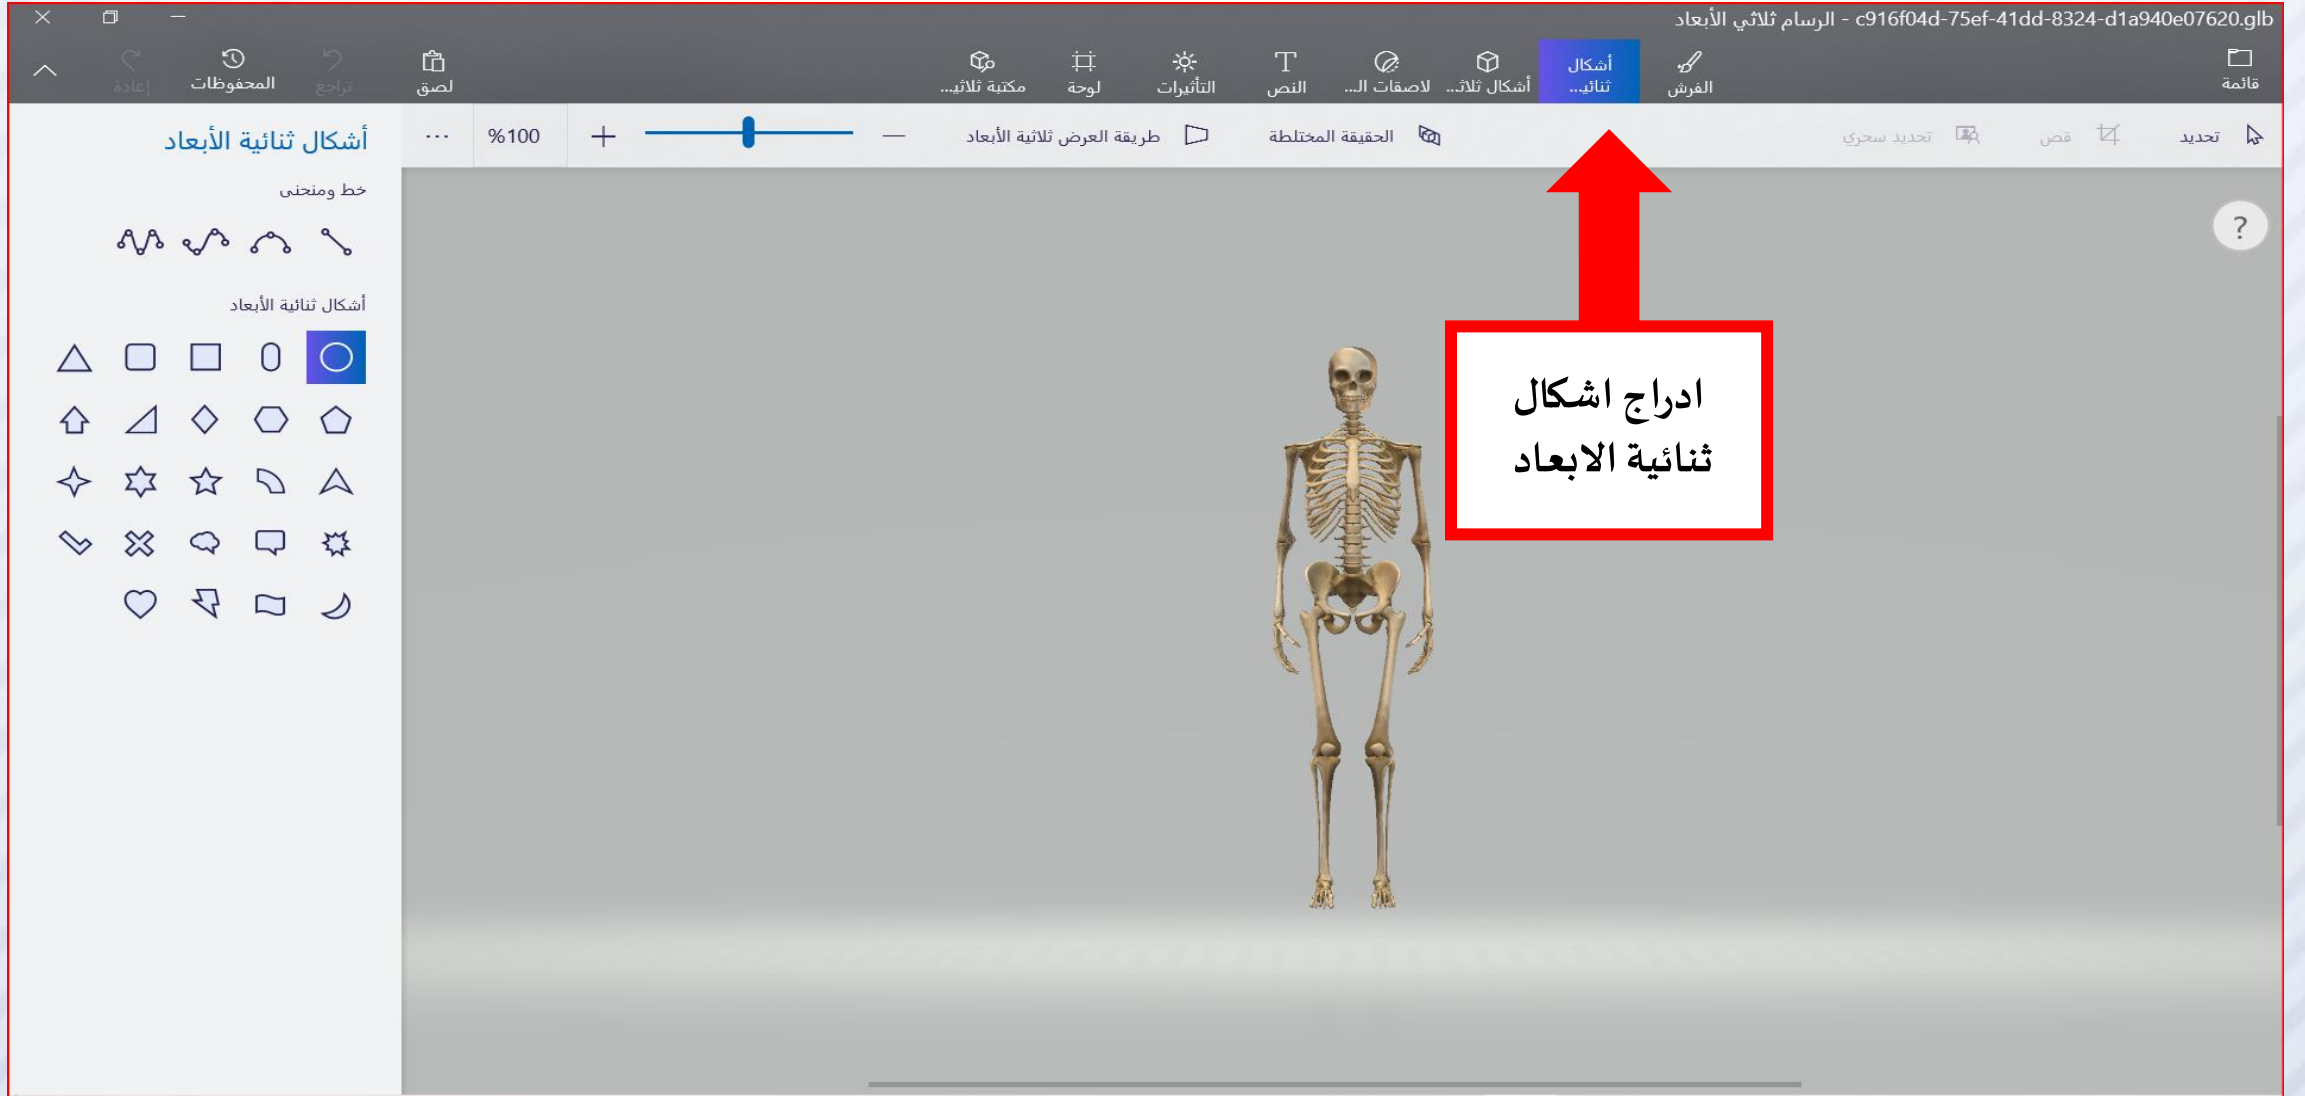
الرسام ثلاثي الأبعاد - c916f04d-75ef-41dd-8324-d1a940e07620.glb

قائمة
الفرش
أشكال ثنائية...
أشكال ثلاث...
لاصقات الـ...
النص
التأثيرات
لوحة
مكتبة ثلاثية...
لصق
تراجع
المحفوظات
إعادة

تحديد
قص
تحديد سحري
الحقيقة المختلطة
طريقة العرض ثلاثية الأبعاد
%100
...

أشكال ثنائية الأبعاد
خط ومنحنى
أشكال ثنائية الأبعاد

ادراج اشكال ثنائية الابعاد

?